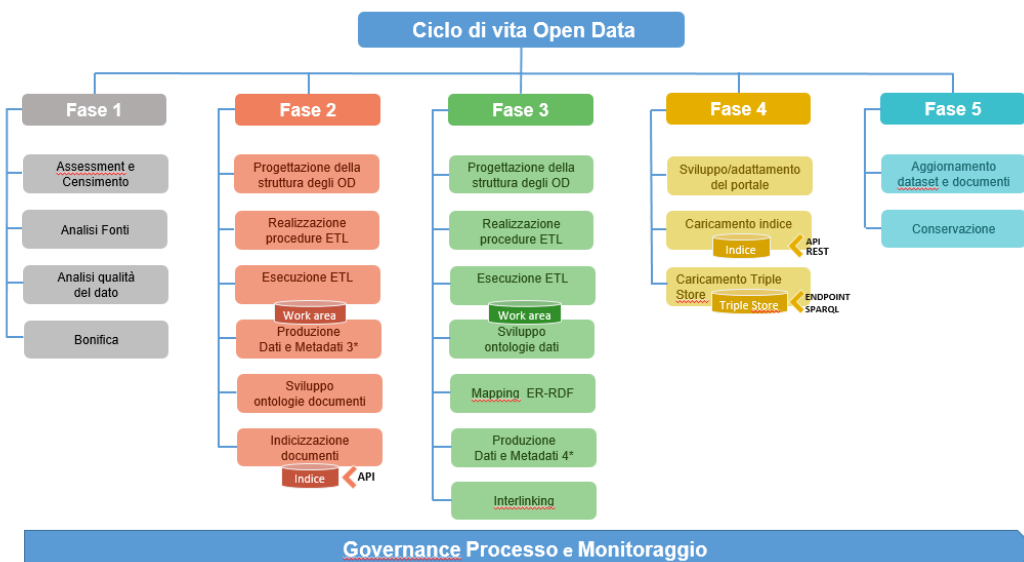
Ciclo di vita Open Data

Fase 1

Assessment e Censimento

Analisi Fonti

Analisi qualità del dato

Bonifica

Fase 2

Progettazione della struttura degli OD

Realizzazione procedure ETL

Esecuzione ETL

Work area

Produzione Dati e Metadati 3*

Sviluppo ontologie documenti

Indicizzazione documenti

Indice

API

Fase 3

Progettazione della struttura degli OD

Realizzazione procedure ETL

Esecuzione ETL

Work area

Sviluppo ontologie dati

Mapping ER-RDF

Produzione Dati e Metadati 4*

Interlinking

Fase 4

Sviluppo/adattamento del portale

Caricamento indice

Indice

API REST

Caricamento Triple Store

Triple Store

ENDPOINT SPARQL

Fase 5

Aggiornamento dataset e documenti

Conservazione

Governance Processo e Monitoraggio